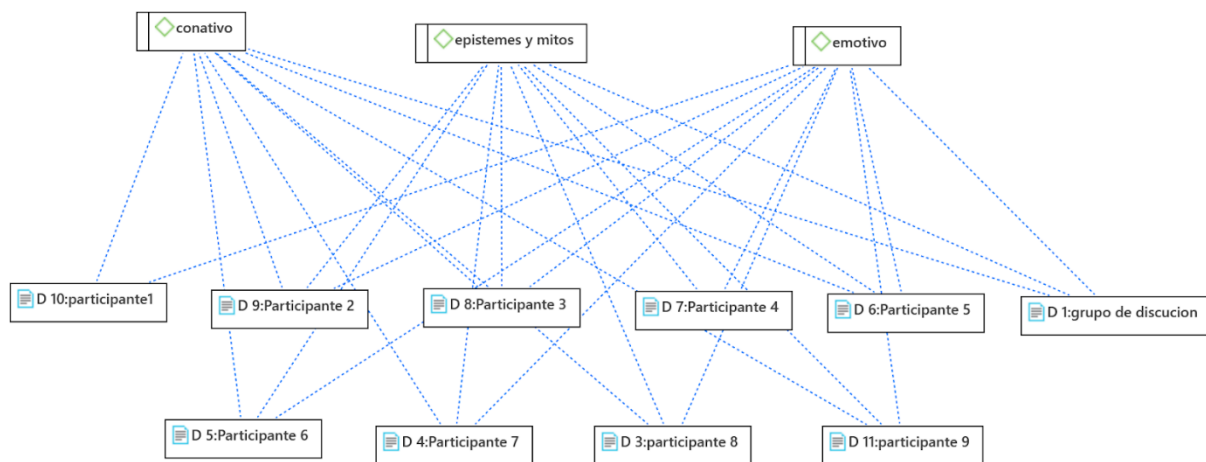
conativo

epistemes y mitos

emotivo

D 10:participante1

D 9:Participante 2

D 8:Participante 3

D 7:Participante 4

D 6:Participante 5

D 1:grupo de discucion

D 5:Participante 6

D 4:Participante 7

D 3:participante 8

D 11:participante 9